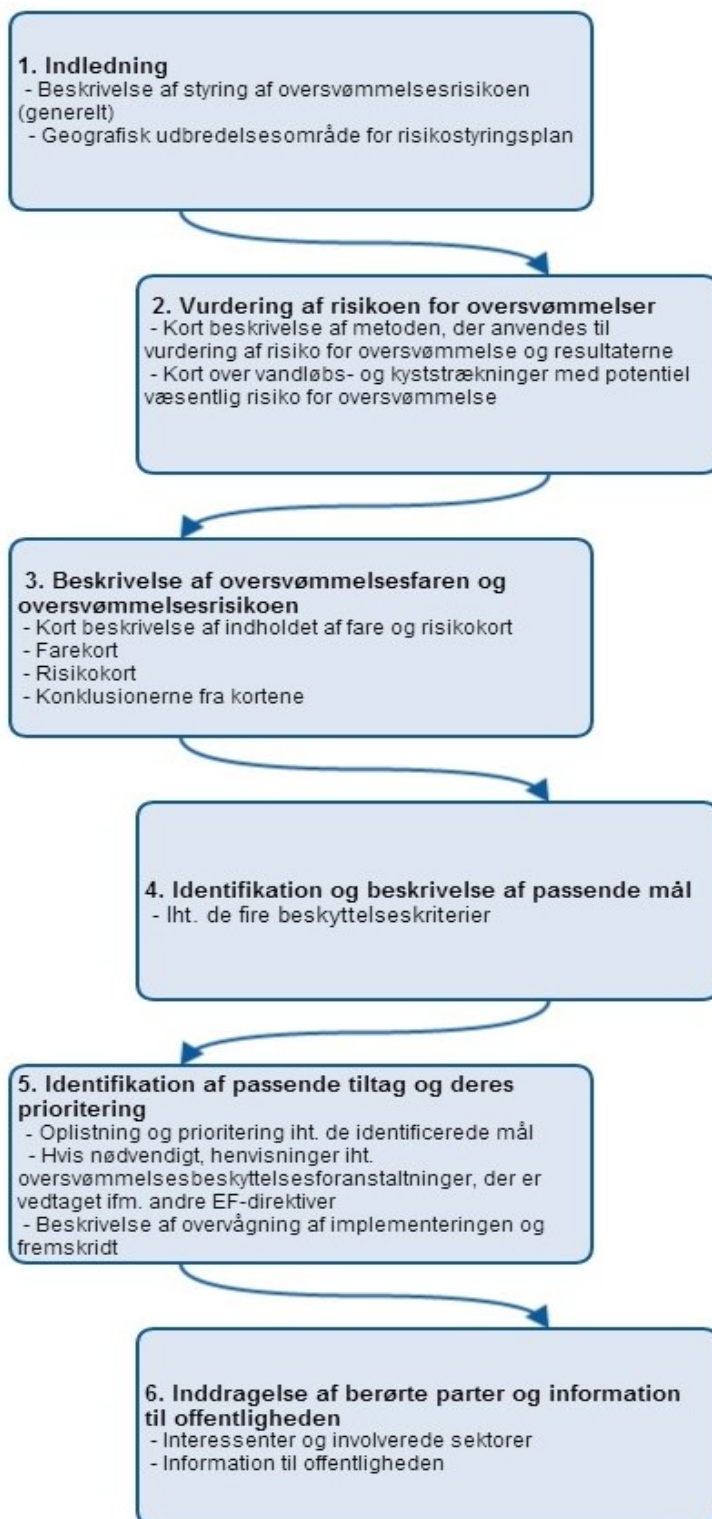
1. Indledning
- Beskrivelse af styring af oversvømmelsesrisikoen (generelt)
- Geografisk udbredelsesområde for risikostyringsplan

2. Vurdering af risikoen for oversvømmelser
- Kort beskrivelse af metoden, der anvendes til vurdering af risiko for oversvømmelse og resultaterne
- Kort over vandløbs- og kyststrækninger med potentiel væsentlig risiko for oversvømmelse

3. Beskrivelse af oversvømmelsesfaren og oversvømmelsesrisikoen
- Kort beskrivelse af indholdet af fare og risikokort
- Farekort
- Risikokort
- Konklusionerne fra kortene

4. Identifikation og beskrivelse af passende mål
- Iht. de fire beskyttelseskriterier

5. Identifikation af passende tiltag og deres prioritering
- Oplistning og prioritering iht. de identificerede mål
- Hvis nødvendigt, henvisninger iht. oversvømmelsesbeskyttelsesforanstaltninger, der er vedtaget ifm. andre EF-direktiver
- Beskrivelse af overvågning af implementeringen og fremskridt

6. Inddragelse af berørte parter og information til offentligheden
- Interessenter og involverede sektorer
- Information til offentligheden